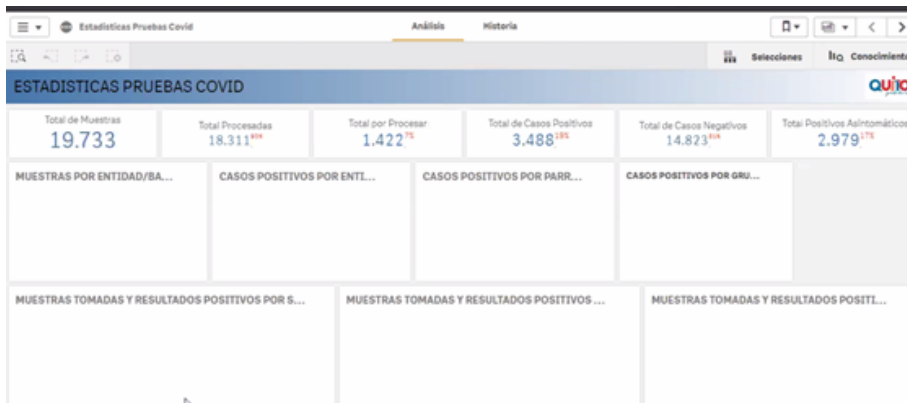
Estadisticas Pruebas Covid

Análisis

Historia

Selecciones

Conocimient

ESTADISTICAS PRUEBAS COVID

QUI

Total de Muestras
19.733

Total Procesadas
18.311$^{93\%}$

Total por Procesar
1.422$^{7\%}$

Total de Casos Positivos
3.488$^{19\%}$

Total de Casos Negativos
14.823$^{81\%}$

Total Positivos Asintomáticos
2.979$^{17\%}$

MUESTRAS POR ENTIDAD/BA...

CASOS POSITIVOS POR ENTI...

CASOS POSITIVOS POR PARR...

CASOS POSITIVOS POR GRU...

MUESTRAS TOMADAS Y RESULTADOS POSITIVOS POR S...

MUESTRAS TOMADAS Y RESULTADOS POSITIVOS ...

MUESTRAS TOMADAS Y RESULTADOS POSITI...